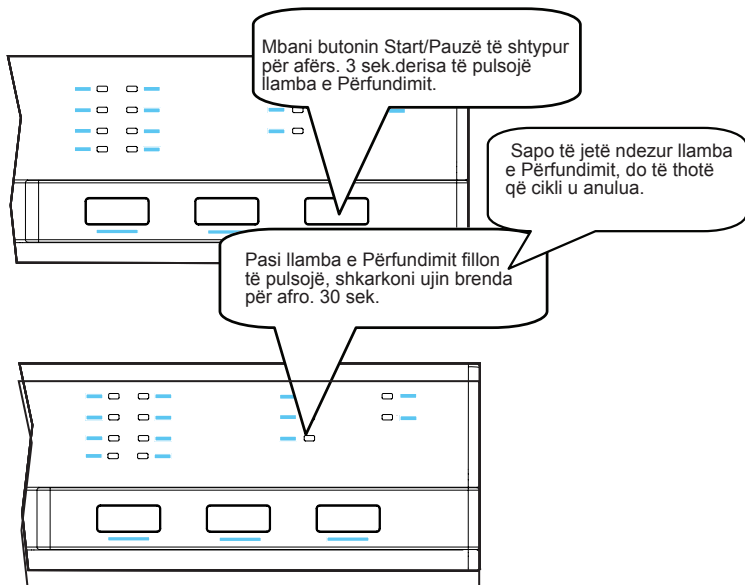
Mbani butonin Start/Pauzë të shtypur për afërs. 3 sek.derisa të pulsojë llamba e Përfundimit.

Sapo të jetë ndezur llamba e Përfundimit, do të thotë që cikli u anulua.

Pasi llamba e Përfundimit fillon të pulsojë, shkarkoni ujin brenda për afro. 30 sek.